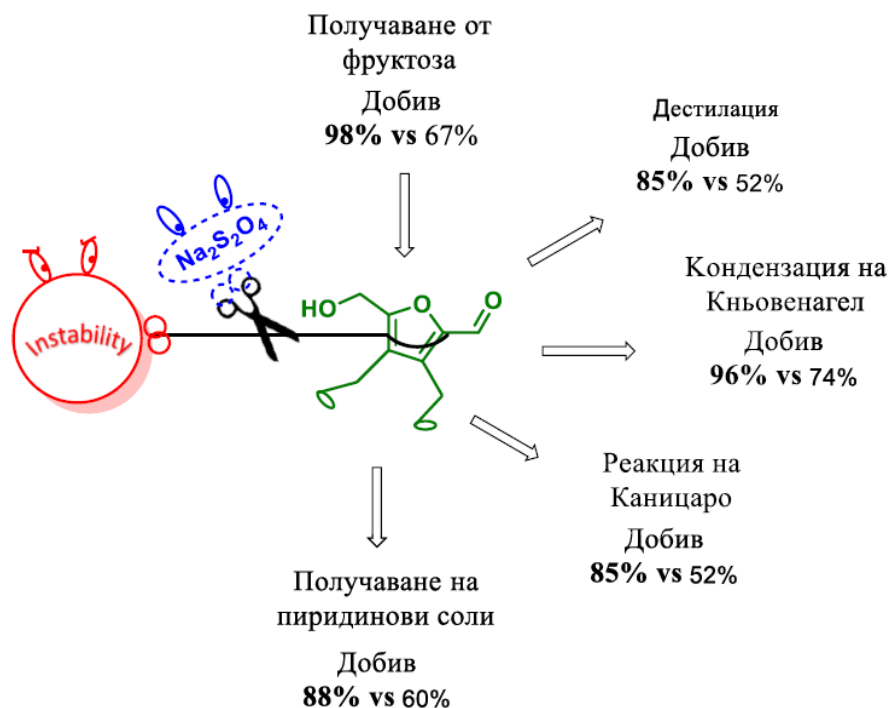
Получаване от фруктоза
Добив
**98% vs** 67%

Дестилация
Добив
**85% vs** 52%

Instability

$Na_2S_2O_4$

HO

O

O

Кондензация на Кньовенагел
Добив
**96% vs** 74%

Реакция на Каницаро
Добив
**85% vs** 52%

Получаване на пиридинови соли
Добив
**88% vs** 60%